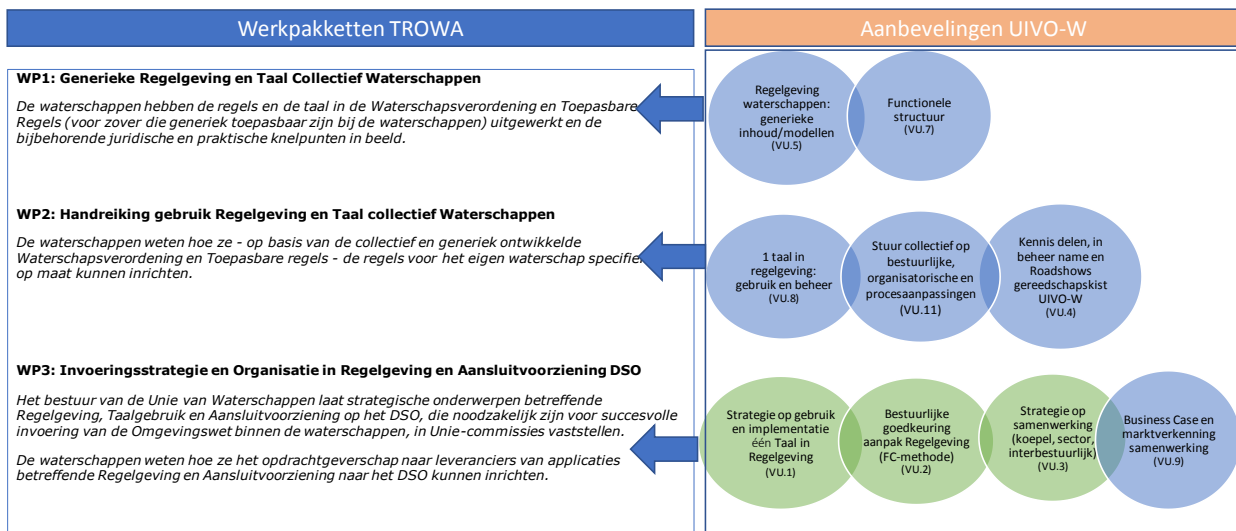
Werkpakketten TROWA

Aanbevelingen UIVO-W

WP1: Generieke Regelgeving en Taal Collectief Waterschappen

De waterschappen hebben de regels en de taal in de Waterschapsverordening en Toepasbare Regels (voor zover die generiek toepasbaar zijn bij de waterschappen) uitgewerkt en de bijbehorende juridische en praktische knelpunten in beeld.

WP2: Handreiking gebruik Regelgeving en Taal collectief Waterschappen

De waterschappen weten hoe ze - op basis van de collectief en generiek ontwikkelde Waterschapsverordening en Toepasbare regels - de regels voor het eigen waterschap specifiek op maat kunnen inrichten.

WP3: Invoeringsstrategie en Organisatie in Regelgeving en Aansluitvoorziening DSO

Het bestuur van de Unie van Waterschappen laat strategische onderwerpen betreffende Regelgeving, Taalgebruik en Aansluitvoorziening op het DSO, die noodzakelijk zijn voor succesvolle invoering van de Omgevingswet binnen de waterschappen, in Unie-commissies vaststellen.

De waterschappen weten hoe ze het opdrachtgeverschap naar leveranciers van applicaties betreffende Regelgeving en Aansluitvoorziening naar het DSO kunnen inrichten.

Regelgeving waterschappen: generieke inhoud/modellen (VU.5)

Functionele structuur (VU.7)

1 taal in regelgeving: gebruik en beheer (VU.8)

Stuur collectief op bestuurlijke, organisatorische en procesaanpassingen (VU.11)

Kennis delen, in beheer name en Roadshows gereedschapskist UIVO-W (VU.4)

Strategie op gebruik en implementatie één Taal in Regelgeving (VU.1)

Bestuurlijke goedkeuring aanpak Regelgeving (FC-methode) (VU.2)

Strategie op samenwerking (koepel, sector, interbestuurlijk) (VU.3)

Business Case en marktverkenning samenwerking (VU.9)